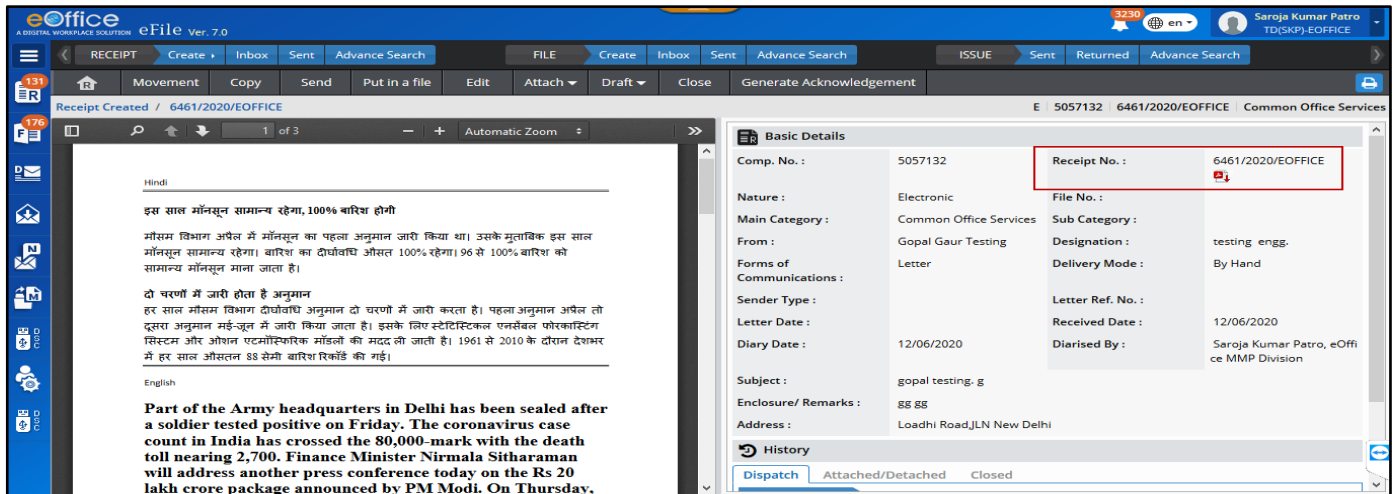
eOffice
A DIGITAL WORKPLACE SOLUTION eFile Ver. 7.0

3230 en Saroja Kumar Patro TD(SKP)-EOFFICE

RECEIPT Create Inbox Sent Advance Search FILE Create Inbox Sent Advance Search ISSUE Sent Returned Advance Search

131 176

Movement Copy Send Put in a file Edit Attach Draft Close Generate Acknowledgement

Receipt Created / 6461/2020/EOFFICE

E 5057132 6461/2020/EOFFICE Common Office Services

1 of 3 Automatic Zoom

Hindi

इस साल मॉनसून सामान्य रहेगा, 100% बारिश होगी

मौसम विभाग अप्रैल में मॉनसून का पहला अनुमान जारी किया था। उसके मुताबिक इस साल मॉनसून सामान्य रहेगा। बारिश का दीर्घावधि औसत 100% रहेगा। 96 से 100% बारिश को सामान्य मॉनसून माना जाता है।

दो चरणों में जारी होता है अनुमान
हर साल मौसम विभाग दीर्घावधि अनुमान दो चरणों में जारी करता है। पहला अनुमान अप्रैल तो दूसरा अनुमान मई-जून में जारी किया जाता है। इसके लिए स्टेटिस्टिकल एनसेंबल फोरकास्टिंग सिस्टम और ओशन एटमॉस्फेरिक मॉडलों की मदद ली जाती है। 1961 से 2010 के दौरान देशभर में हर साल औसतन 88 सेमी बारिश रिकॉर्ड की गई।

English

Part of the Army headquarters in Delhi has been sealed after a soldier tested positive on Friday. The coronavirus case count in India has crossed the 80,000-mark with the death toll nearing 2,700. Finance Minister Nirmala Sitharaman will address another press conference today on the Rs 20 lakh crore package announced by PM Modi. On Thursday,

Basic Details

| Comp. No. : | 5057132 | Receipt No. : | 6461/2020/EOFFICE |
|---|---|---|---|
| Nature : | Electronic | File No. : | |
| Main Category : | Common Office Services | Sub Category : | |
| From : | Gopal Gaur Testing | Designation : | testing engg. |
| Forms of Communications : | Letter | Delivery Mode : | By Hand |
| Sender Type : | | Letter Ref. No. : | |
| Letter Date : | | Received Date : | 12/06/2020 |
| Diary Date : | 12/06/2020 | Diarised By : | Saroja Kumar Patro, eOffice MMP Division |
| Subject : | gopal testing. g | | |
| Enclosure/ Remarks : | gg gg | | |
| Address : | Loadhi Road,JLN New Delhi | | |

History

Dispatch Attached/Detached Closed